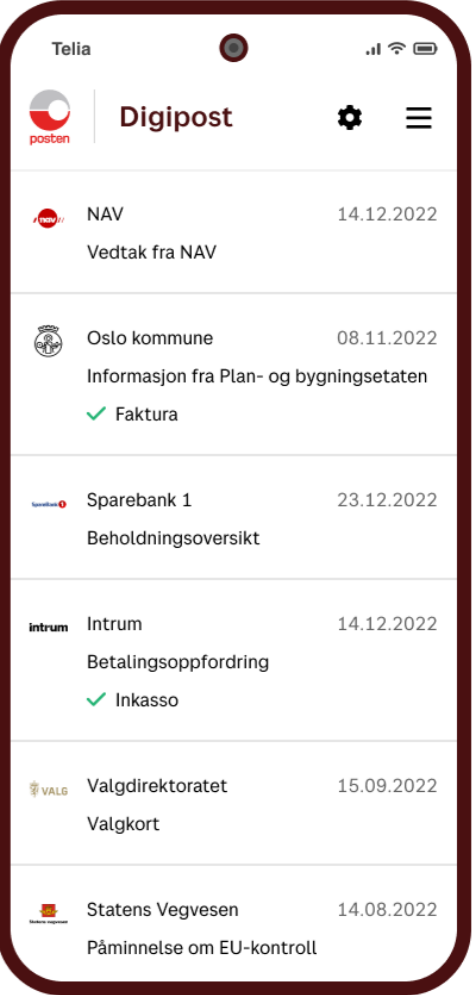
Telia

posten

Digipost

nav
NAV 14.12.2022
Vedtak fra NAV

Oslo kommune 08.11.2022
Informasjon fra Plan- og bygningsetaten
✓ Faktura

SpareBank 1
Sparebank 1 23.12.2022
Beholdningsoversikt

intrum
Intrum 14.12.2022
Betalingsoppfordring
✓ Inkasso

VALG
Valgdirektoratet 15.09.2022
Valgkort

Statens vegvesen
Statens Vegvesen 14.08.2022
Påminnelse om EU-kontroll